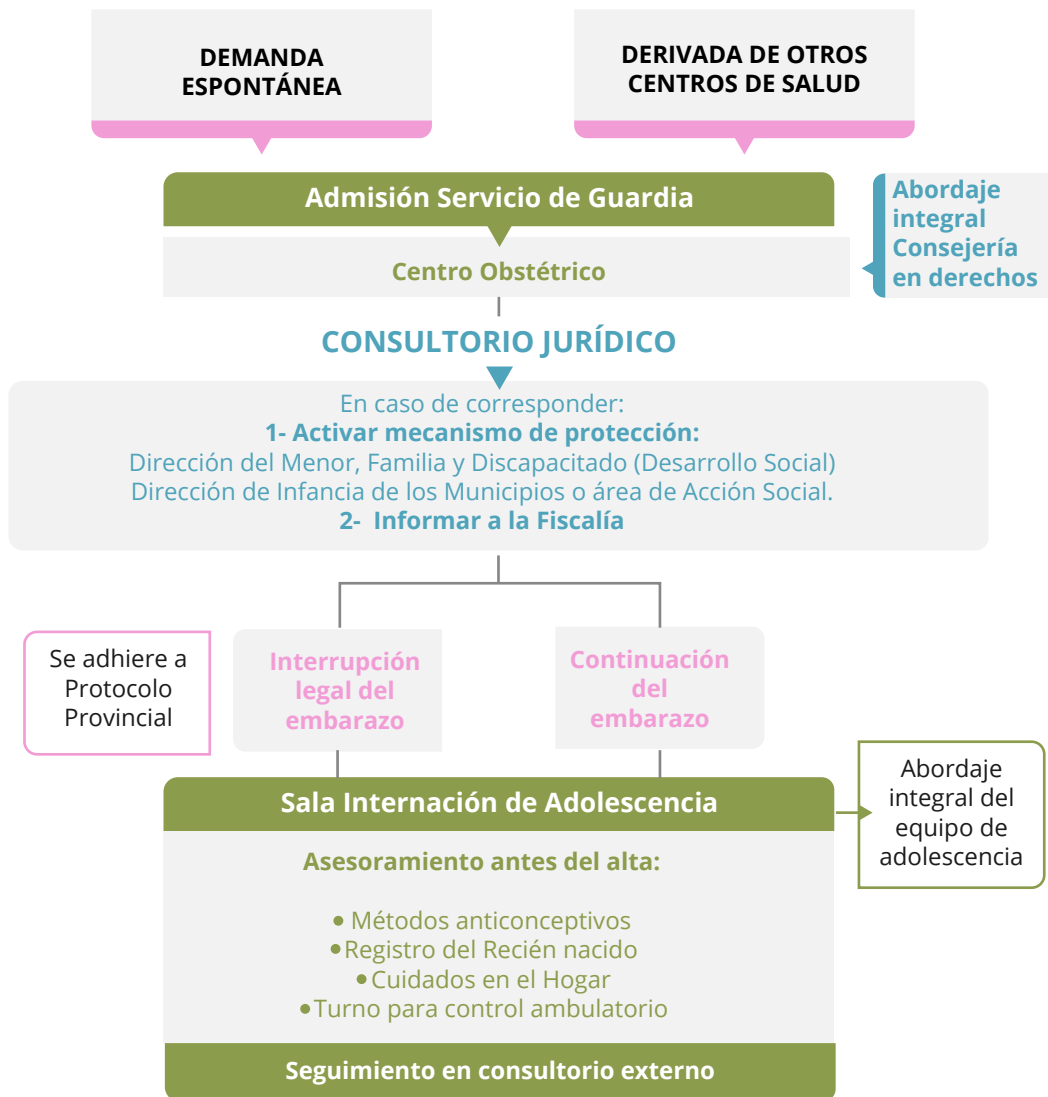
DEMANDA ESPONTÁNEA

DERIVADA DE OTROS CENTROS DE SALUD

Admisión Servicio de Guardia

Abordaje integral Consejería en derechos

Centro Obstétrico

CONSULTORIO JURÍDICO

En caso de corresponder:
1- Activar mecanismo de protección:
Dirección del Menor, Familia y Discapacitado (Desarrollo Social)
Dirección de Infancia de los Municipios o área de Acción Social.
2- Informar a la Fiscalía

Se adhiere a Protocolo Provincial

Interrupción legal del embarazo

Continuación del embarazo

Sala Internación de Adolescencia

Abordaje integral del equipo de adolescencia

Asesoramiento antes del alta:

• Métodos anticonceptivos
• Registro del Recién nacido
• Cuidados en el Hogar
• Turno para control ambulatorio

Seguimiento en consultorio externo